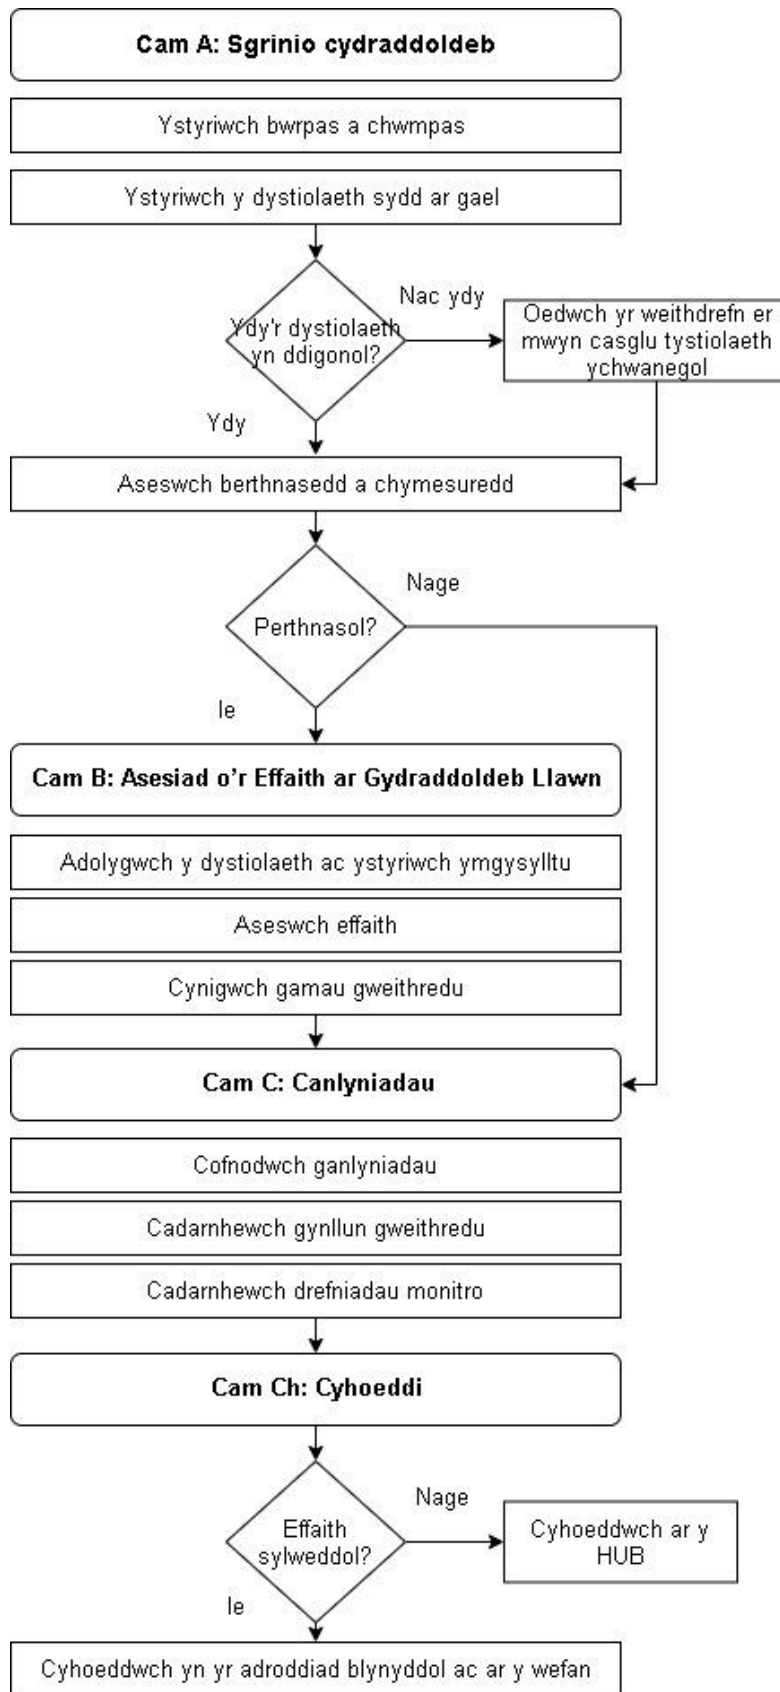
Cam A: Sgrinio cydraddoldeb

Ystyriwch bwrpas a chwmpas

Ystyriwch y dystiolaeth sydd ar gael

Ydy'r dystiolaeth yn ddigonol?

Nac ydy

Oedwch yr weithdrefn er mwyn casglu tystiolaeth ychwanegol

Ydy

Aseswch berthnasedd a chymesuredd

Perthnasol?

Nage

Ie

Cam B: Asesiad o'r Effaith ar Gydraddoldeb Llawn

Adolygwch y dystiolaeth ac ystyriwch ymgysylltu

Aseswch effaith

Cynigwch gamau gweithredu

Cam C: Canlyniadau

Cofnodwch ganlyniadau

Cadarnhewch gynllun gweithredu

Cadarnhewch drefniadau monitro

Cam Ch: Cyhoeddi

Effaith sylweddol?

Nage

Cyhoeddwch ar y HUB

Ie

Cyhoeddwch yn yr adroddiad blynyddol ac ar y wefan